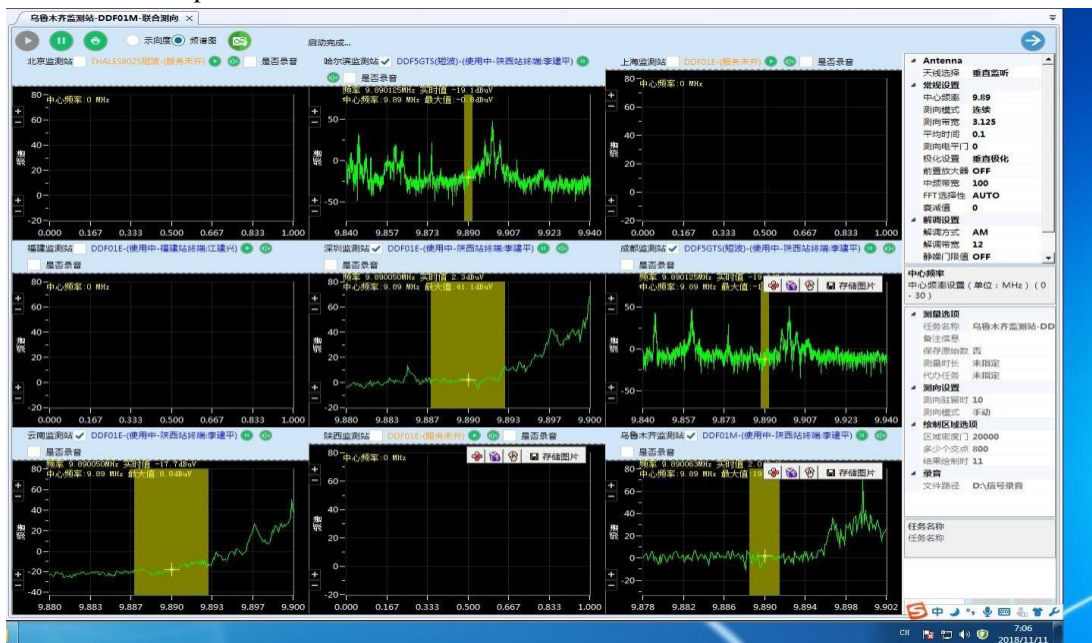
乌鲁木齐监测站-DDF01M-联合测向 ×

示向度 频谱图 启动完成...

北京监测站 THALES8025短波-(服务未开) 是否录音
哈尔滨监测站 ✓ DDF5GTS(短波)-(使用中-陕西站终端:李建平) 是否录音
上海监测站 DDF01E-(服务未开) 是否录音

中心频率:0 MHz
80 60 40 20 0 -20
0.000 0.167 0.333 0.500 0.667 0.833 1.000

频率 9.890125MHz 实时值 -19.1dBuV
中心频率:9.89 MHz 最大值:-0.1dBuV
50 0
9.840 9.857 9.873 9.890 9.907 9.923 9.940

中心频率:0 MHz
80 60 40 20 0 -20
0.000 0.167 0.333 0.500 0.667 0.833 1.000

福建监测站 DDF01E-(使用中-福建站终端:江建兴) 是否录音
深圳监测站 ✓ DDF01E-(使用中-陕西站终端:李建平) 是否录音
成都监测站 ✓ DDF5GTS(短波)-(使用中-陕西站终端:李建平) 是否录音

中心频率:0 MHz
80 60 40 20 0 -20
0.000 0.167 0.333 0.500 0.667 0.833 1.000

频率 9.890050MHz 实时值 2.3dBuV
中心频率:9.89 MHz 最大值:41.1dBuV
80 60 40 20 0 -20
9.880 9.883 9.887 9.890 9.893 9.897 9.900

频率 9.890125MHz 实时值 -19
中心频率:9.89 MHz 最大值:-0
存储图片
50 0 -50
9.840 9.857 9.873 9.890 9.907 9.923 9.940

云南监测站 ✓ DDF01E-(使用中-陕西站终端:李建平) 是否录音
陕西监测站 DDF01E-(服务未开) 是否录音
乌鲁木齐监测站 ✓ DDF01M-(使用中-陕西站终端:李建平) 是否录音

频率 9.890050MHz 实时值 -17.7dBuV
中心频率:9.89 MHz 最大值:8.8dBuV
80 60 40 20 0 -20
9.880 9.883 9.887 9.890 9.893 9.897 9.900

中心频率:0 MHz
存储图片
80 60 40 20 0 -20
0.000 0.167 0.333 0.500 0.667 0.833 1.000

频率 9.890063MHz 实时值 2.0
中心频率:9.89 MHz 最大值
存储图片
80 60 40 20 0 -20
9.878 9.882 9.886 9.890 9.894 9.898 9.902

Antenna
天线选择 垂直监听
常规设置
中心频率 9.89
测向模式 连续
测向带宽 3.125
平均时间 0.1
测向电平门 0
极化设置 垂直极化
前置放大器 OFF
中频带宽 100
FFT选择性 AUTO
衰减值 0
解调设置
解调方式 AM
解调带宽 12
静噪门限值 OFF

中心频率
中心频率设置 (单位:MHz) (0 - 30)

测量选项
任务名称 乌鲁木齐监测站-DD
备注信息
保存原始数 否
测量时长 未指定
代办任务 未指定
测向设置
测向驻留时 10
测向模式 手动
检制区域选项
区域级门 20000
多少个点 800
结果抽制时 11
录音
文件路径 D:\信号录音

任务名称
任务名称

CH 7:06 2018/11/11